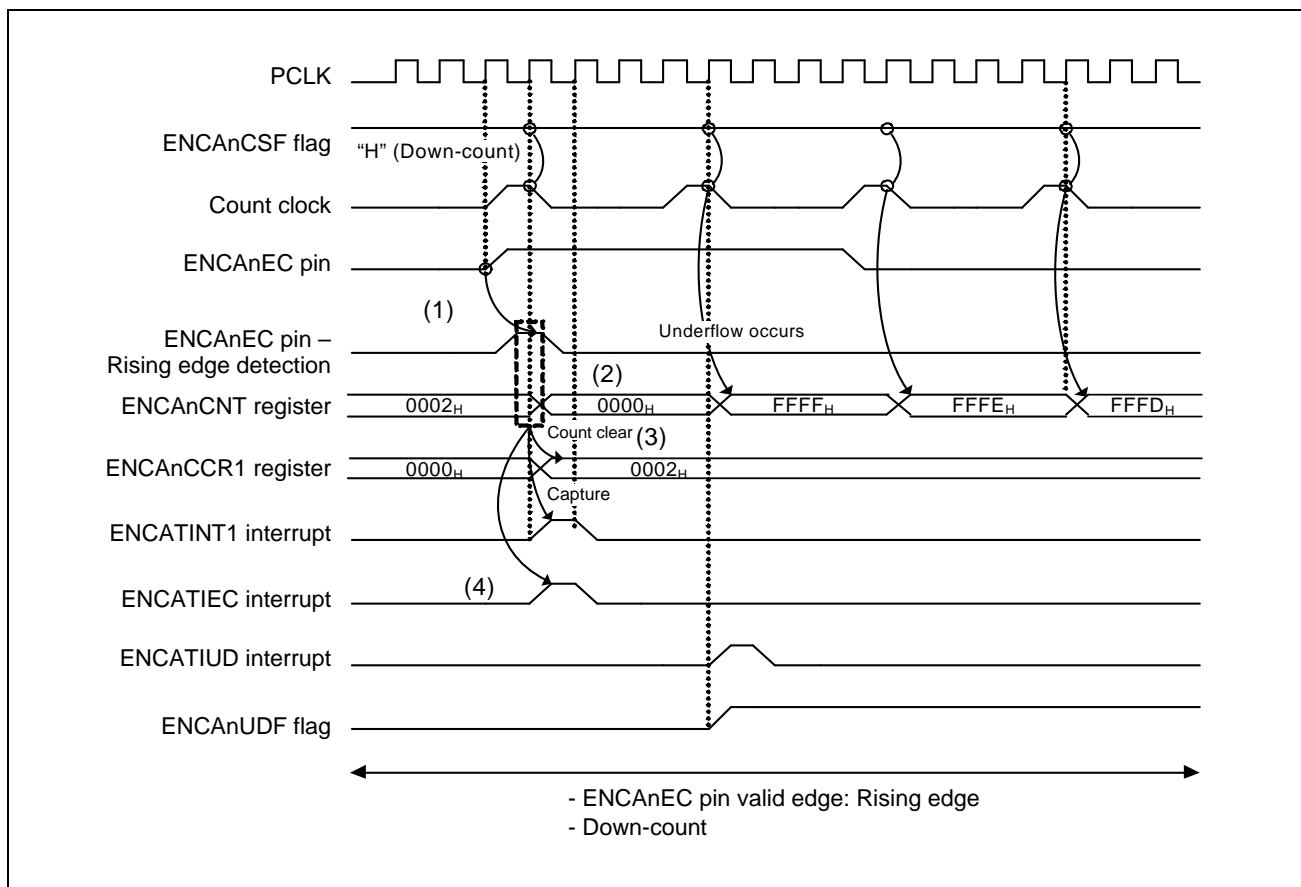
PCLK

ENCAnCSF flag
"H" (Down-count)

Count clock

ENCAnEC pin

(1)

ENCAnEC pin – Rising edge detection

Underflow occurs

(2)

ENCAnCNT register
$0002_H$
$0000_H$
$FFFF_H$
$FFFE_H$
$FFFD_H$

Count clear
(3)

ENCAnCCR1 register
$0000_H$
$0002_H$

Capture

ENCATINT1 interrupt

ENCATIEC interrupt
(4)

ENCATIUD interrupt

ENCAnUDF flag

- ENCAnEC pin valid edge: Rising edge
- Down-count